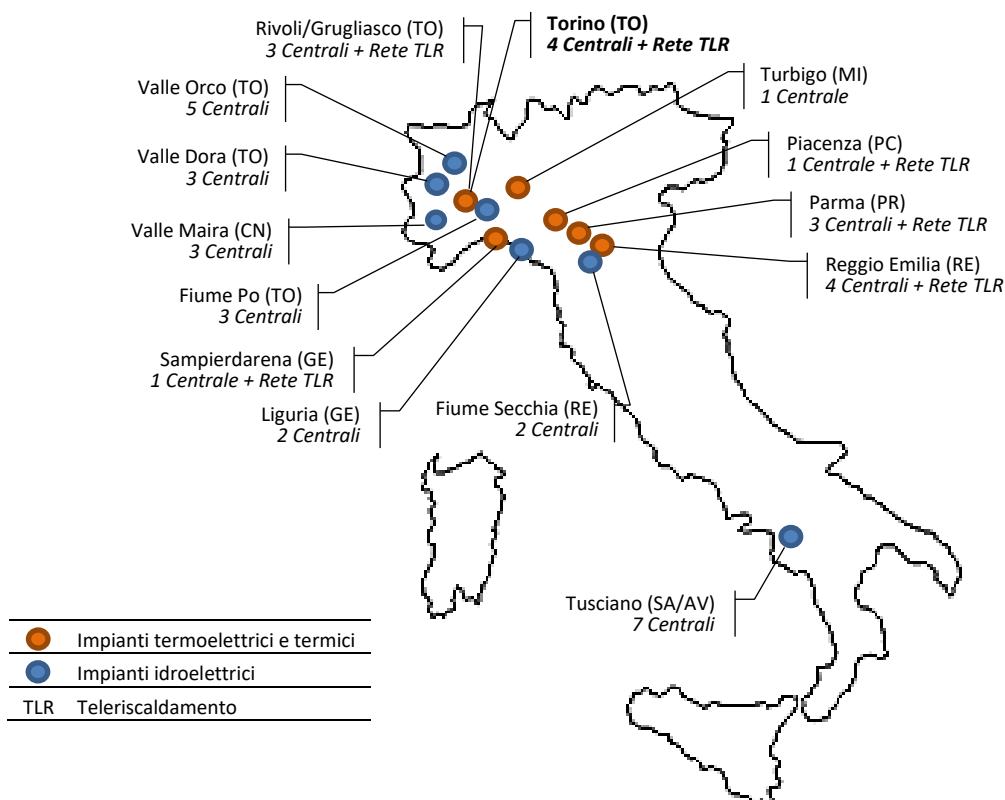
Rivoli/Grugliasco (TO)
*3 Centrali + Rete TLR*

**Torino (TO)**
***4 Centrali + Rete TLR***

Valle Orco (TO)
*5 Centrali*

Turbigo (MI)
*1 Centrale*

Valle Dora (TO)
*3 Centrali*

Piacenza (PC)
*1 Centrale + Rete TLR*

Parma (PR)
*3 Centrali + Rete TLR*

Valle Maira (CN)
*3 Centrali*

Reggio Emilia (RE)
*4 Centrali + Rete TLR*

Fiume Po (TO)
*3 Centrali*

Sampierdarena (GE)
*1 Centrale + Rete TLR*

Liguria (GE)
*2 Centrali*

Fiume Secchia (RE)
*2 Centrali*

Tusciano (SA/AV)
*7 Centrali*

Impianti termoelettrici e termici
Impianti idroelettrici
TLR Teleriscaldamento